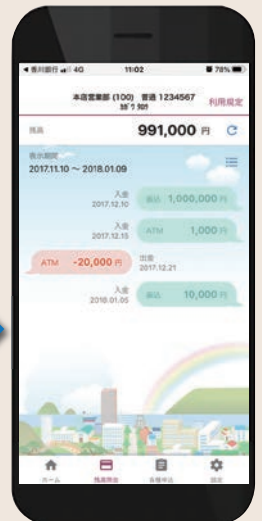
◀ 香川銀行 4G 11:02 78%

本店営業部 (100) 普通 1234567
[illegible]

利用規定

残高

991,000 円

表示期間

2017.11.10 ～ 2018.01.09

入金
2017.12.10

振込 1,000,000 円

入金
2017.12.15

ATM 1,000 円

ATM -20,000 円

出金
2017.12.21

入金
2018.01.05

振込 10,000 円

ホーム

残高照会

各種申込

設定